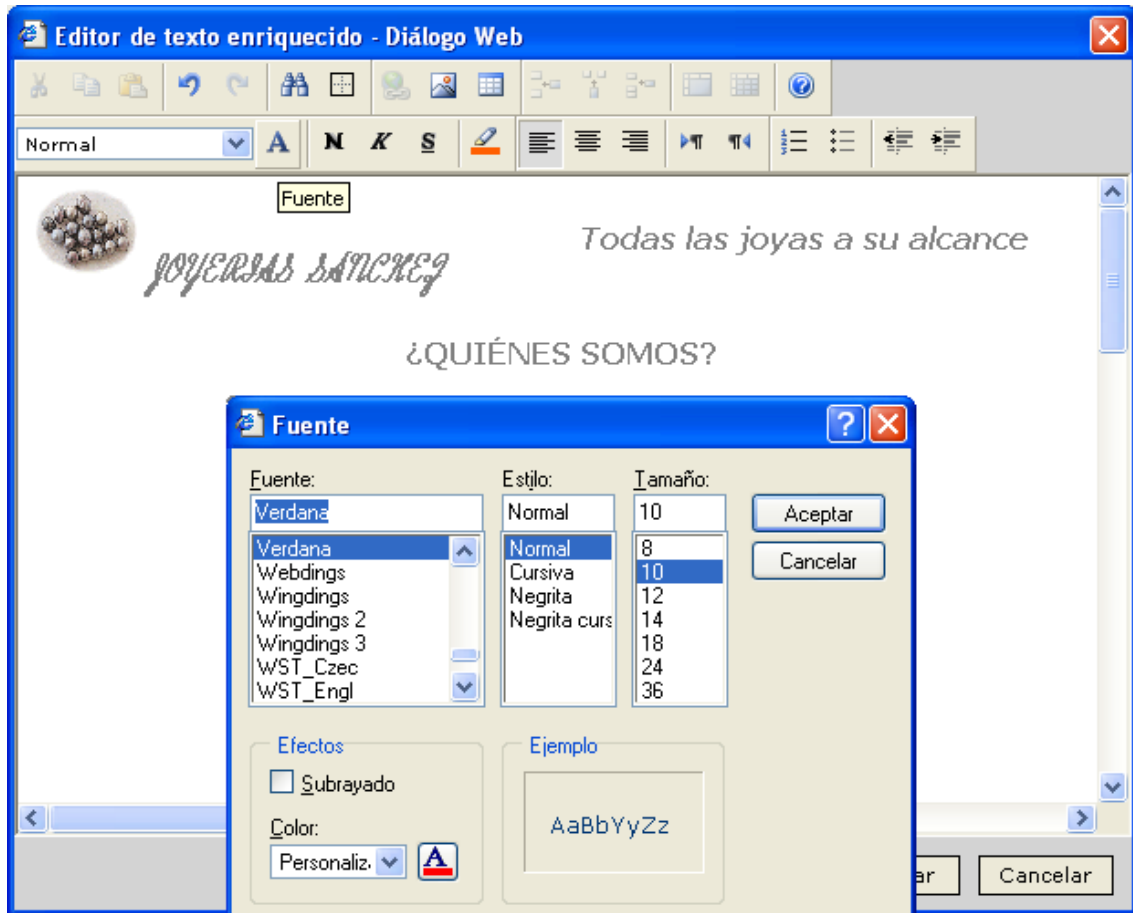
Editor de texto enriquecido - Diálogo Web

Normal
A N K S
Fuente

JOYERIAS SANCHEZ

Todas las joyas a su alcance

¿QUIÉNES SOMOS?

Fuente

Fuente:
Verdana
Verdana
Webdings
Wingdings
Wingdings 2
Wingdings 3
WST_Czec
WST_Engl

Estilo:
Normal
Normal
Cursiva
Negrita
Negrita curs

Tamaño:
10
8
10
12
14
18
24
36

Aceptar
Cancelar

Efectos
Subrayado
Color:
Personaliz

Ejemplo
AaBbYyZz

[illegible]ar
Cancelar